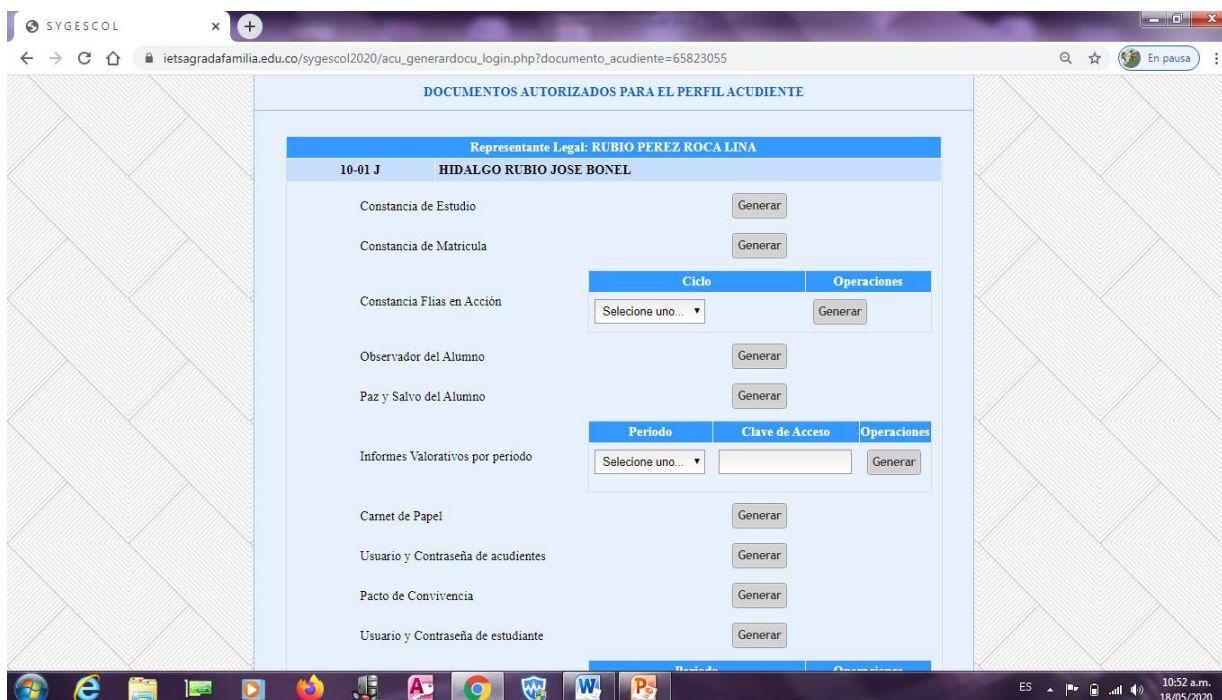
SYGESCOL ×

ietsagradafamilia.edu.co/sygescol2020/acu_generardocu_login.php?documento_acudiente=65823055

En pausa

DOCUMENTOS AUTORIZADOS PARA EL PERFIL ACUDIENTE

Representante Legal: RUBIO PEREZ ROCA LINA

10-01 J HIDALGO RUBIO JOSE BONEL

Constancia de Estudio Generar

Constancia de Matricula Generar

| Ciclo | Operaciones |
|---|---|
| Selecione uno... | Generar |

Constancia Flias en Acción

Observador del Alumno Generar

Paz y Salvo del Alumno Generar

| Periodo | Clave de Acceso | Operaciones |
|---|---|---|
| Selecione uno... | | Generar |

Informes Valorativos por periodo

Carnet de Papel Generar

Usuario y Contraseña de acudientes Generar

Pacto de Convivencia Generar

Usuario y Contraseña de estudiante Generar

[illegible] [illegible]

ES 10:52 a.m. 18/05/2020